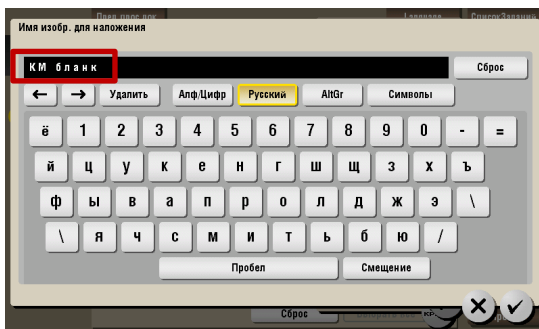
Имя изобр. для наложения

КМ бланк

Сброс

←
→
Удалить
Алф/Цифр
Русский
AltGr
Символы

ё 1 2 3 4 5 6 7 8 9 0 - =

й ц у к е н г ш щ з х ъ

ф ы в а п р о л д ж э \

\ я ч с м и т ь б ю /

Пробел
Смещение

Сброс